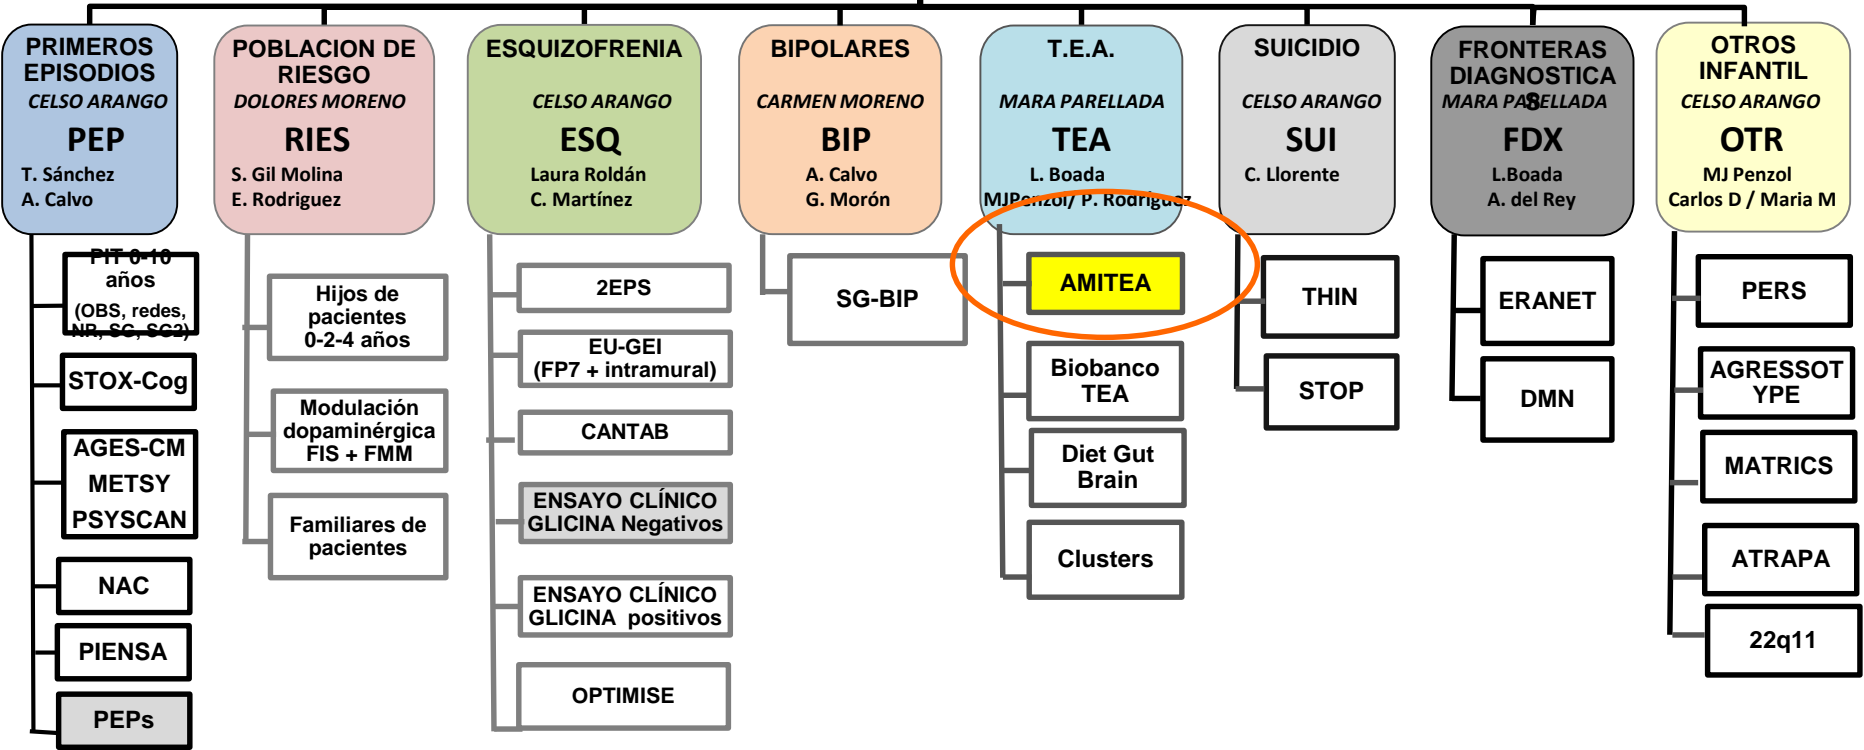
PRIMEROS EPISODIOS
CELSO ARANGO
PEP
T. Sánchez
A. Calvo

PIT 0-16 años (OBS, redes, NR, SC, SC2)
STOX-Cog
AGES-CM
METSY
PSYSCAN
NAC
PIENSA
PEPs

POBLACION DE RIESGO
DOLORES MORENO
RIES
S. Gil Molina
E. Rodriguez

Hijos de pacientes 0-2-4 años
Modulación dopaminérgica FIS + FMM
Familiares de pacientes

ESQUIZOFRENIA
CELSO ARANGO
ESQ
Laura Roldán
C. Martínez

2EPS
EU-GEI (FP7 + intramural)
CANTAB
ENSAYO CLÍNICO GLICINA Negativos
ENSAYO CLÍNICO GLICINA positivos
OPTIMISE

BIPOLARES
CARMEN MORENO
BIP
A. Calvo
G. Morón

SG-BIP

T.E.A.
MARA PARELLADA
TEA
L. Boada
MJPenzol/ P. Rodriguez

AMITEA
Biobanco TEA
Diet Gut Brain
Clusters

SUICIDIO
CELSO ARANGO
SUI
C. Llorente

THIN
STOP

FRONTERAS DIAGNOSTICAS
MARA PARELLADA
FDX
L.Boada
A. del Rey

ERANET
DMN

OTROS INFANTIL
CELSO ARANGO
OTR
MJ Penzol
Carlos D / Maria M

PERS
AGRESSOTYPE
MATRICS
ATRAPA
22q11